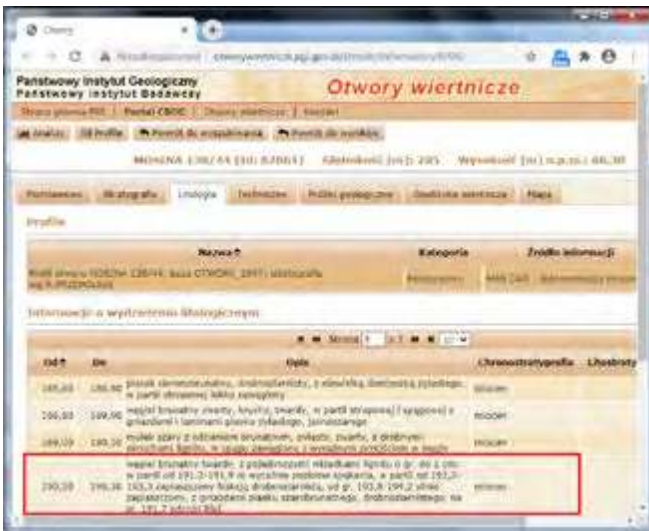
Otwory

Państwowy Instytut Geologiczny
Państwowy Instytut Badawczy

Otwory wiertnicze

Strona główna PIG | Portal CBDG | Otwory wiertnicze | Kontakt

Analizy | Od Profile | Powrót do wyszukiwania | Powrót do wyników

MOSINA 138/44 (ID: 82861) Głębokość [m]: 205 Wysokość [m] n.p.m.: 66,30

Podstawowe | Stratygrafia | Litologia | Techniczne | Profile geologiczne | Badania wiertnicze | Mapa

Profile

| Nazwa | Kategoria | Źródło informacji |
|---|---|---|
| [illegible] | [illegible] | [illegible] |

Informacje o wydzieleniu litologicznym

Strona 1 z 1

| Od | Do | Opis | Chronostratygrafia | Litostraty |
|---|---|---|---|---|
| 185,00 | 190,90 | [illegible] | miocen | |
| 190,90 | 199,90 | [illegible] | miocen | |
| 199,90 | 190,10 | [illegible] | miocen | |
| 190,10 | 196,30 | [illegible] | miocen | |